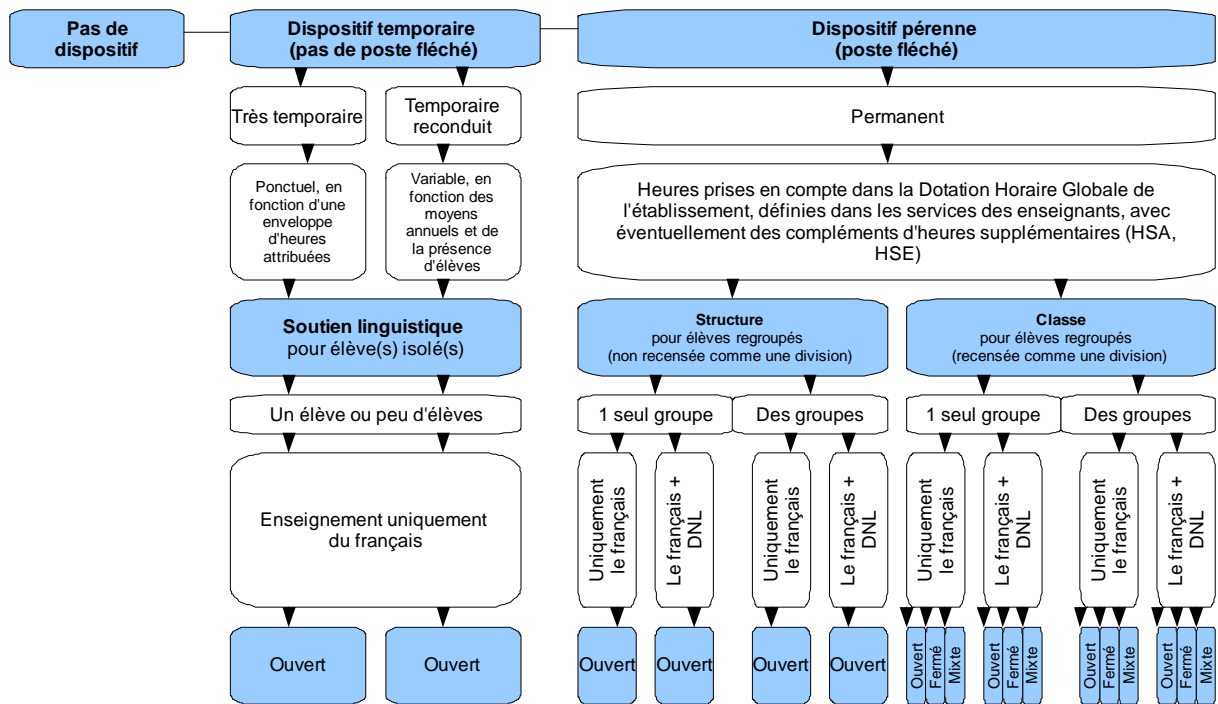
Pas de dispositif

Dispositif temporaire (pas de poste fléché)

Très temporaire

Temporaire reconduit

Ponctuel, en fonction d'une enveloppe d'heures attribuées

Variable, en fonction des moyens annuels et de la présence d'élèves

Soutien linguistique pour élève(s) isolé(s)

Un élève ou peu d'élèves

Enseignement uniquement du français

Ouvert

Ouvert

Dispositif pérenne (poste fléché)

Permanent

Heures prises en compte dans la Dotation Horaire Globale de l'établissement, définies dans les services des enseignants, avec éventuellement des compléments d'heures supplémentaires (HSA, HSE)

Structure pour élèves regroupés (non recensée comme une division)

1 seul groupe

Des groupes

Uniquement le français

Le français + DNL

Uniquement le français

Le français + DNL

Ouvert

Ouvert

Ouvert

Ouvert

Classe pour élèves regroupés (recensée comme une division)

1 seul groupe

Des groupes

Uniquement le français

Le français + DNL

Uniquement le français

Le français + DNL

Ouvert Fermé Mixte

Ouvert Fermé Mixte

Ouvert Fermé Mixte

Ouvert Fermé Mixte